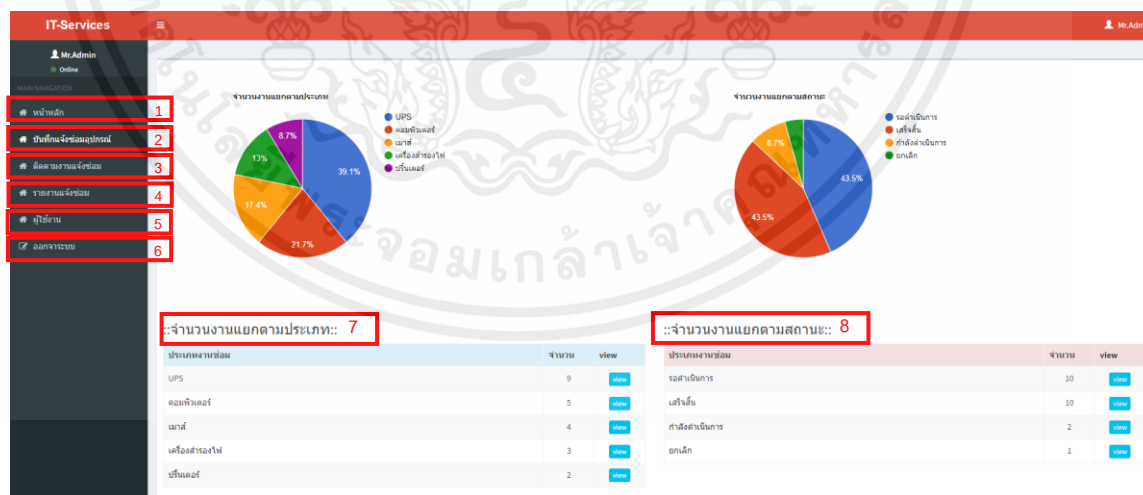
IT-Services
≡
Mr.Admin

Mr.Admin
Online
MAIN NAVIGATION
หน้าหลัก 1
บันทึกแจ้งซ่อมอุปกรณ์ 2
ติดตามงานแจ้งซ่อม 3
รายงานแจ้งซ่อม 4
ผู้ใช้งาน 5
ออกจากระบบ 6

จำนวนงานแยกตามประเภท
UPS
คอมพิวเตอร์
เมาส์
เครื่องสำรองไฟ
ปริ้นเตอร์
39.1%
21.7%
17.4%
13%
8.7%

จำนวนงานแยกตามสถานะ
รอดำเนินการ
เสร็จสิ้น
กำลังดำเนินการ
ยกเลิก
43.5%
43.5%
8.7%

::จำนวนงานแยกตามประเภท:: 7

| ประเภทงานซ่อม | จำนวน | view |
|---|---|---|
| UPS | 9 | view |
| คอมพิวเตอร์ | 5 | view |
| เมาส์ | 4 | view |
| เครื่องสำรองไฟ | 3 | view |
| ปริ้นเตอร์ | 2 | view |

::จำนวนงานแยกตามสถานะ:: 8

| ประเภทงานซ่อม | จำนวน | view |
|---|---|---|
| รอดำเนินการ | 10 | view |
| เสร็จสิ้น | 10 | view |
| กำลังดำเนินการ | 2 | view |
| ยกเลิก | 1 | view |

จอมเกล้าเจ้าคุณทหาร